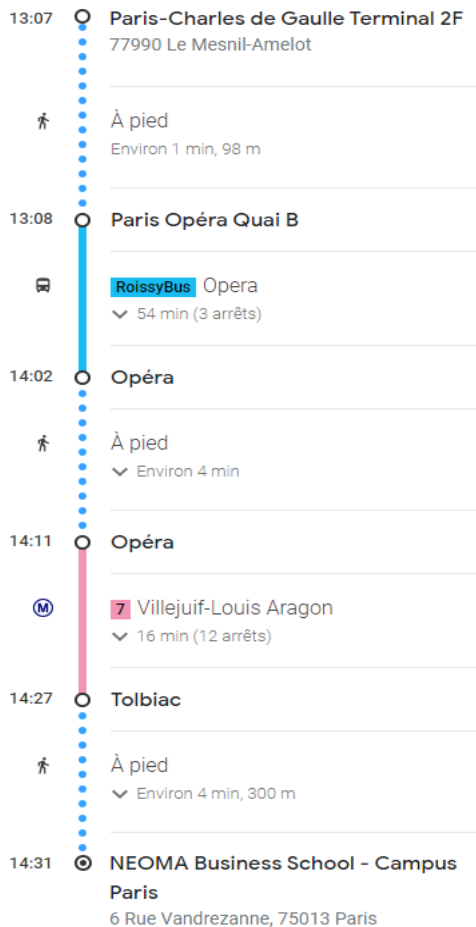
13:07 Paris-Charles de Gaulle Terminal 2F
77990 Le Mesnil-Amelot

À pied
Environ 1 min, 98 m

13:08 Paris Opéra Quai B

RoissyBus Opera
54 min (3 arrêts)

14:02 Opéra

À pied
Environ 4 min

14:11 Opéra

M
7 Villejuif-Louis Aragon
16 min (12 arrêts)

14:27 Tolbiac

À pied
Environ 4 min, 300 m

14:31 NEOMA Business School - Campus Paris
6 Rue Vandrezanne, 75013 Paris